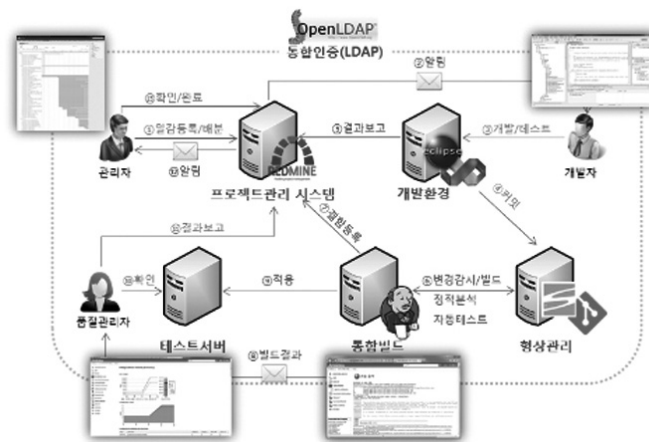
OpenLDAP
통합인증(LDAP)

⑫확인/완료
①일감등록/배분
⑪알림
관리자
REDMINE
프로젝트관리 시스템
②알림
③결과보고
②개발/테스트
eclipse
개발환경
개발자
④커밋
⑩결과보고
⑦결함등록
⑨확인
⑧적용
⑥변경감시/빌드
정적분석
자동테스트
품질관리자
테스트서버
통합빌드
형상관리
⑤빌드결과